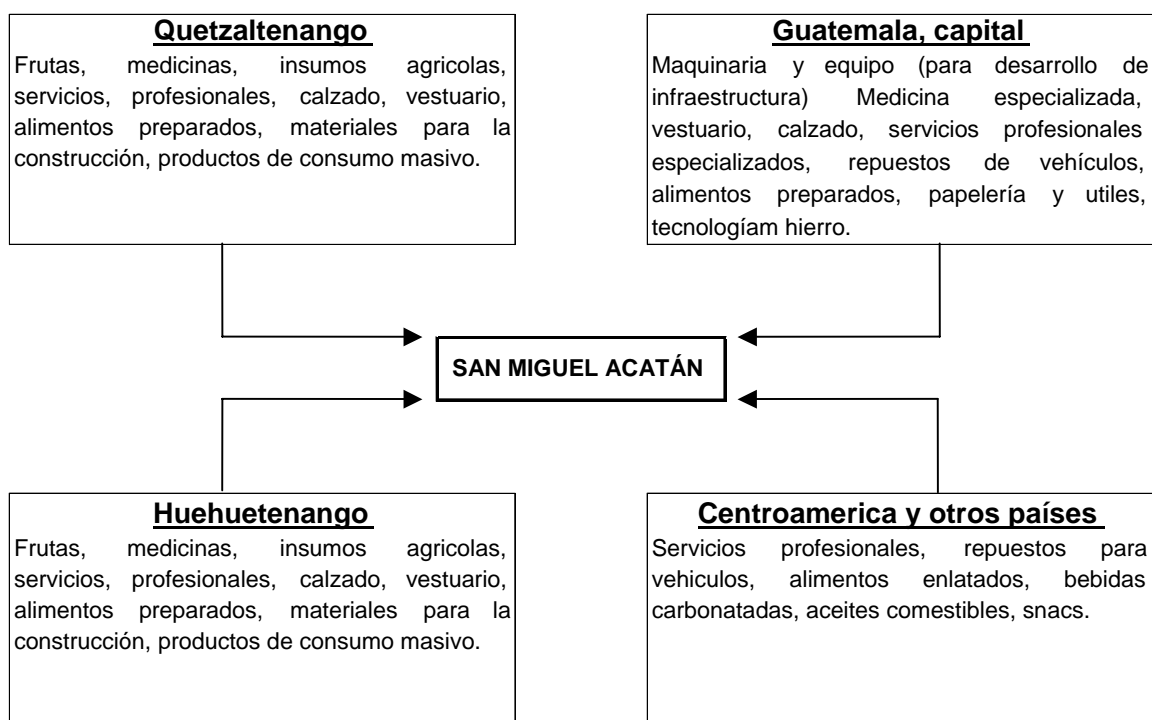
Quetzaltenango
Frutas, medicinas, insumos agricolas, servicios, profesionales, calzado, vestuario, alimentos preparados, materiales para la construcción, productos de consumo masivo.

Guatemala, capital
Maquinaria y equipo (para desarrollo de infraestructura) Medicina especializada, vestuario, calzado, servicios profesionales especializados, repuestos de vehículos, alimentos preparados, papelería y utiles, tecnologíam hierro.

SAN MIGUEL ACATÁN

Huehuetenango
Frutas, medicinas, insumos agricolas, servicios, profesionales, calzado, vestuario, alimentos preparados, materiales para la construcción, productos de consumo masivo.

Centroamerica y otros países
Servicios profesionales, repuestos para vehiculos, alimentos enlatados, bebidas carbonatadas, aceites comestibles, snacs.